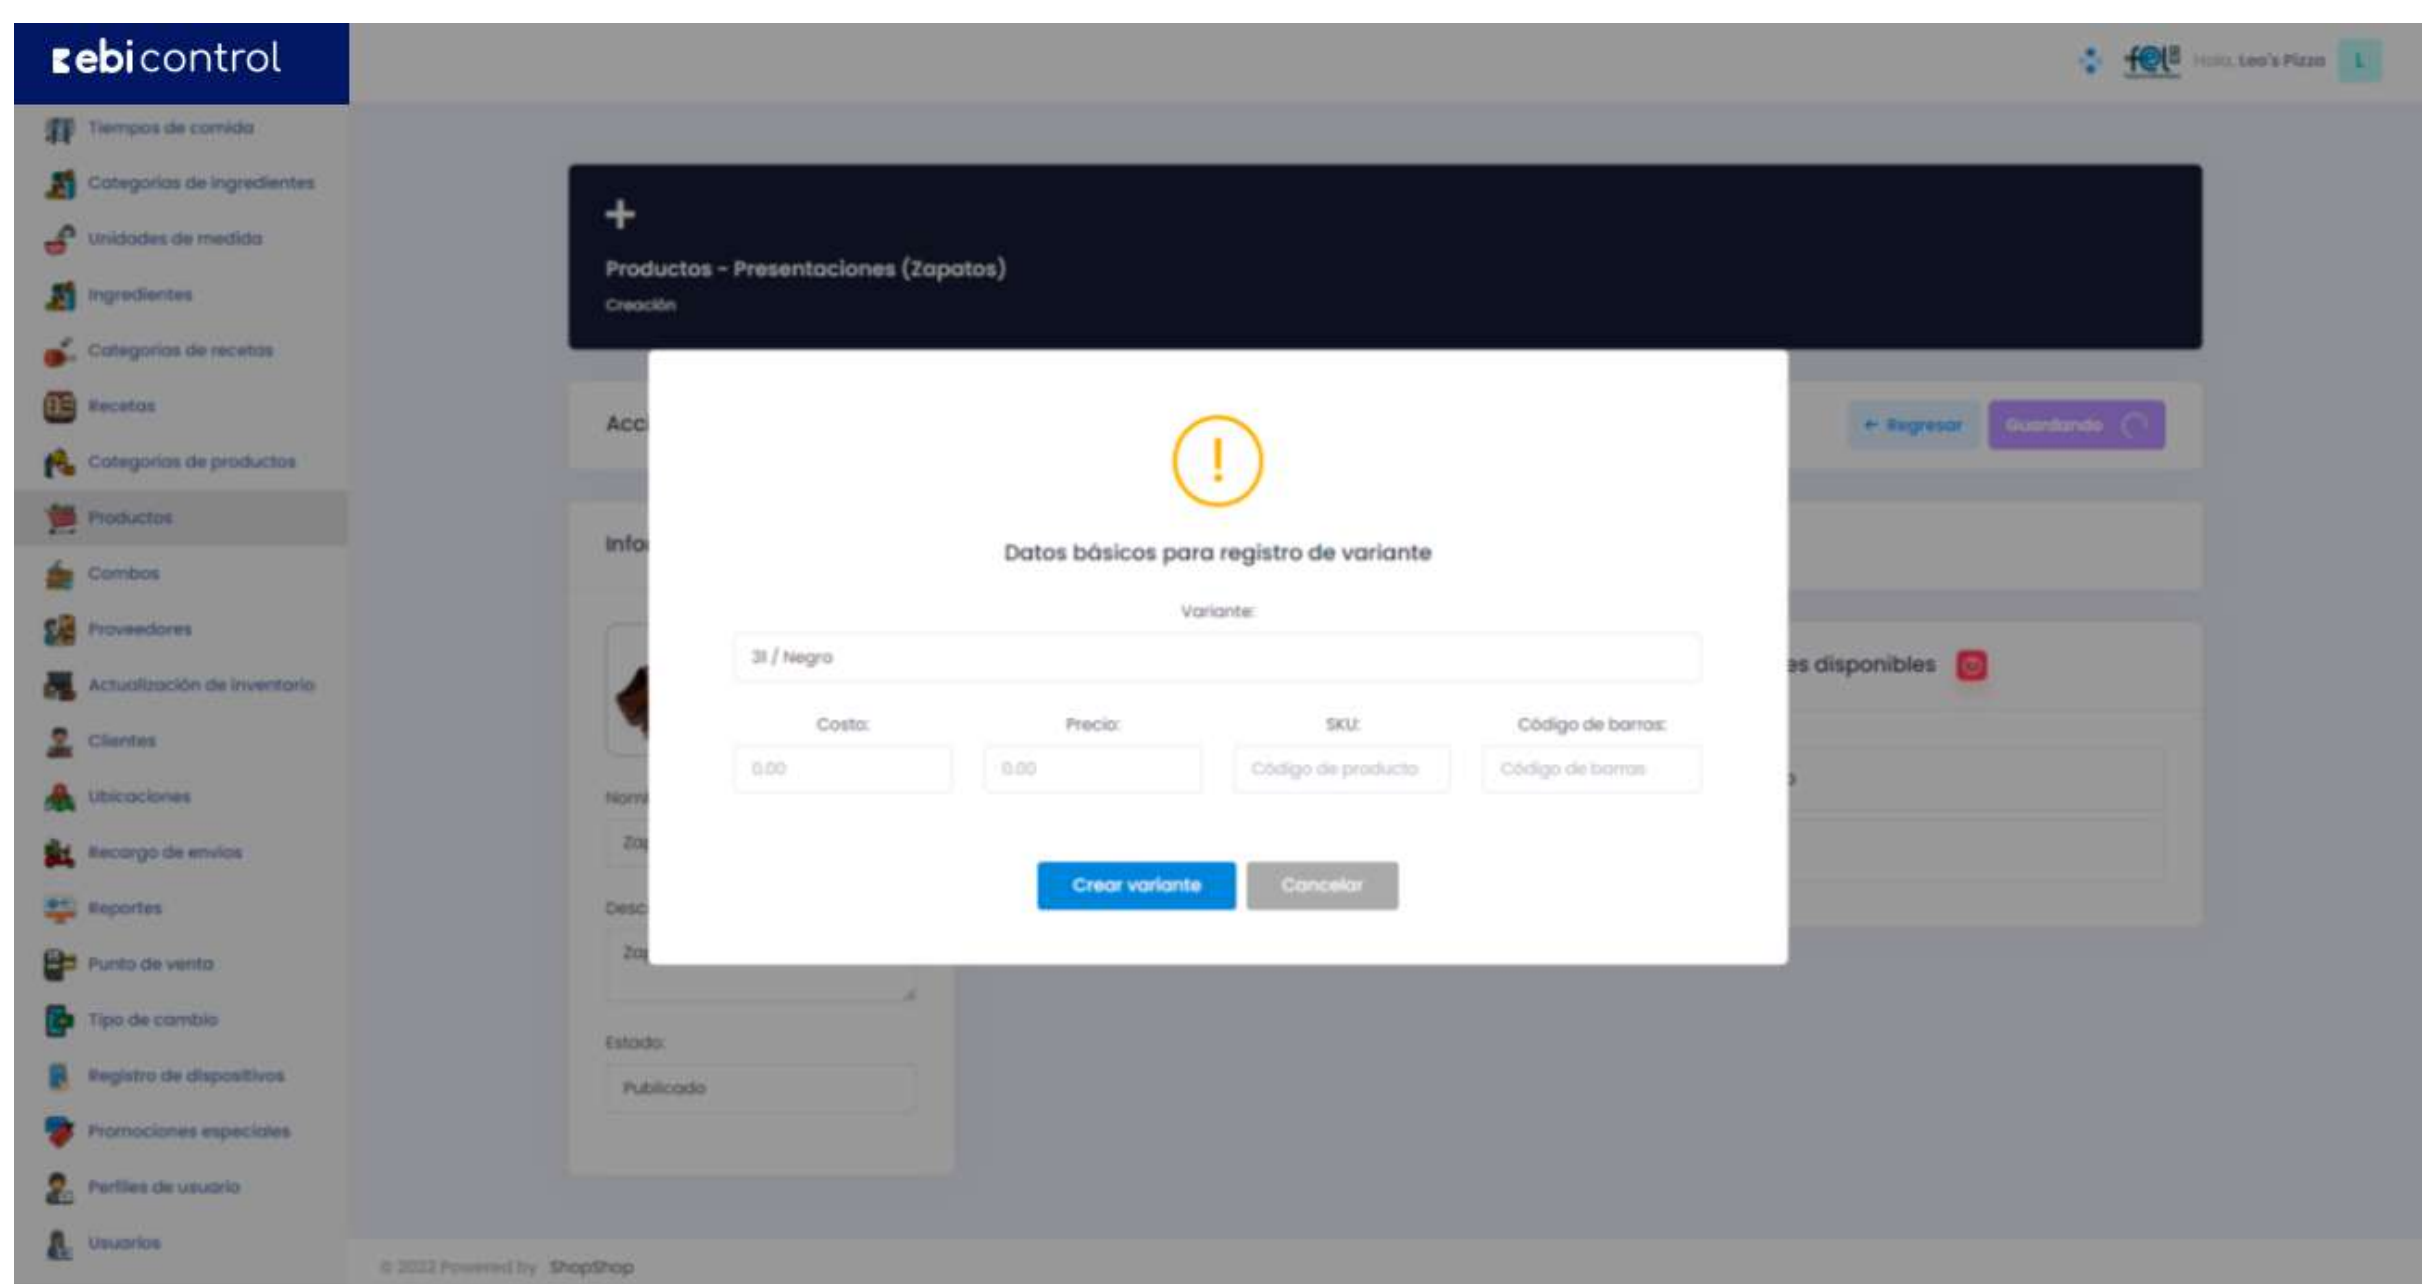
ebicontrol

fel Hola, Leo's Pizza L

Tiempos de comida
Categorías de ingredientes
Unidades de medida
Ingredientes
Categorías de recetas
Recetas
Categorías de productos
Productos
Combos
Proveedores
Actualización de inventario
Clientes
Ubicaciones
Recargo de envíos
Reportes
Punto de venta
Tipo de cambio
Registro de dispositivos
Promociones especiales
Perfiles de usuario
Usuarios

+
Productos - Presentaciones (Zapatos)
Creación

Acc

← Regresar Guardando

Info

Nom
Za

Desc
Za

Estado:
Publicado

es disponibles

!

Datos básicos para registro de variante

Variante:
31 / Negro

Costo:
0.00

Precio:
0.00

SKU:
Código de producto

Código de barras:
Código de barras

Crear variante
Cancelar

© 2022 Powered by ShopShop